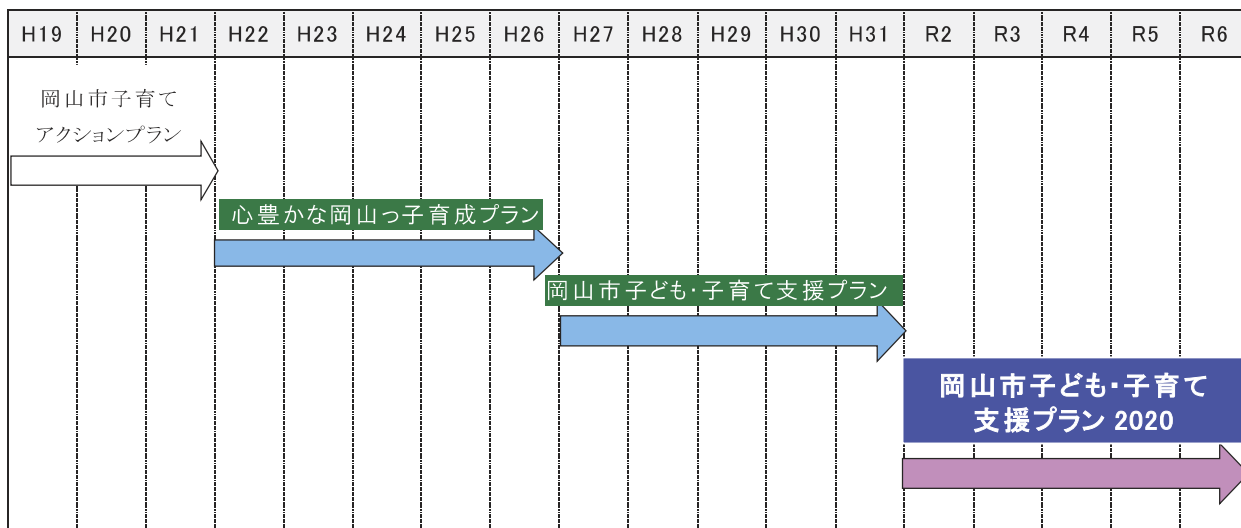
| H19 | H20 | H21 | H22 | H23 | H24 | H25 | H26 | H27 | H28 | H29 | H30 | H31 | R2 | R3 | R4 | R5 | R6 |
|---|---|---|---|---|---|---|---|---|---|---|---|---|---|---|---|---|---|

岡山市子育て
アクションプラン

心豊かな岡山っ子育成プラン

岡山市子ども･子育て支援プラン

岡山市子ども･子育て
支援プラン 2020